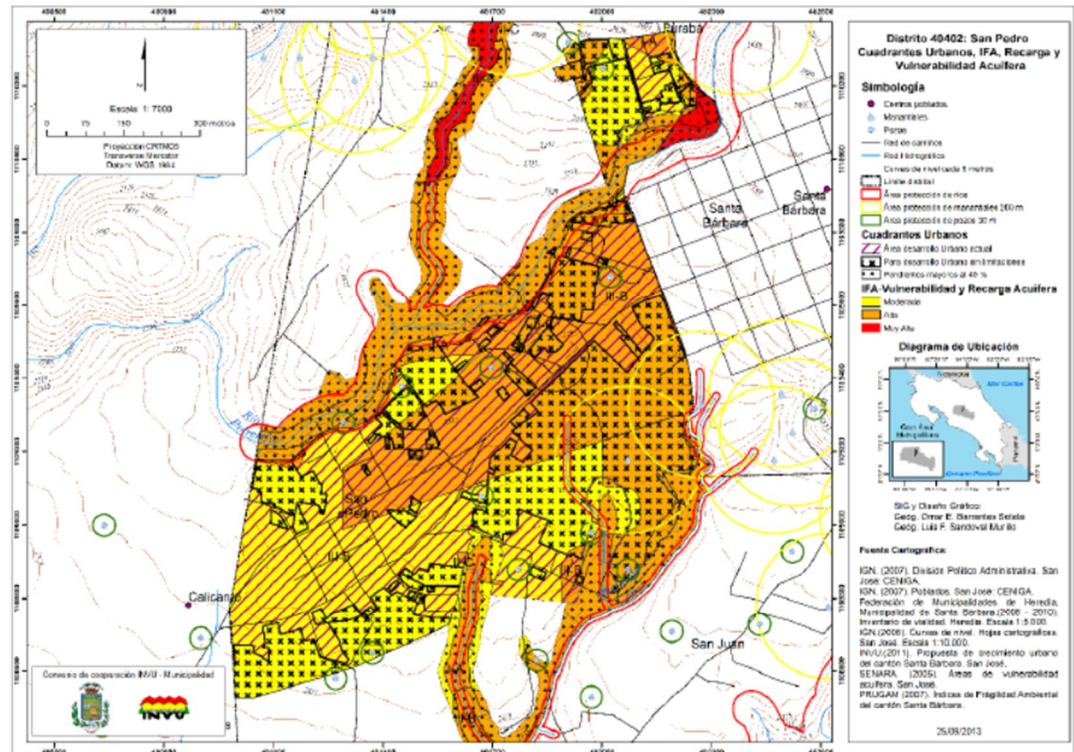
Distrito 40402: San Pedro
Cuadrantes Urbanos, IFA, Recarga y Vulnerabilidad Acuífera

Simbología
Centros poblados
Manantiales
Pozos
Red de caminos
Red hidrográfica
Curvas de nivel cada 5 metros
Límite distrital
Área protección de ríos
Área protección de manantiales 200 m
Área protección de pozos 30 m

Cuadrantes Urbanos
Área desarrollo Urbano actual
Para desarrollo Urbano con limitaciones
Pendientes mayores al 40 %

IFA-Vulnerabilidad y Recarga Acuífera
Moderada
Alta
Muy Alta

Diagrama de Ubicación
Nicaragua
Mar Caribe
Gran Área Metropolitana
Panamá
Océano Pacífico

SIG y Diseño Gráfico:
Geog. Omar E. Barrantes Sotela
Geog. Luis F. Sandoval Murillo

Fuente Cartográfica:
IGN. (2007). División Político Administrativa. San José: CENIGA.
IGN. (2007). Poblados. San José: CENIGA.
Federación de Municipalidades de Heredia, Municipalidad de Santa Bárbara (2006 - 2010). Inventario de vialidad. Heredia. Escala 1:5.000.
IGN.(2006). Curvas de nivel. Hojas cartográficas. San José. Escala 1:10.000.
INVU.(2011). Propuesta de crecimiento urbano del cantón Santa Bárbara. San José.
SENARA. (2005). Áreas de vulnerabilidad acuífera. San José.
PRUGAM (2007). Índices de Fragilidad Ambiental del cantón Santa Bárbara.

25/09/2013

Escala 1: 7000
0 75 150 300 metros
Proyección CRTM05
Transversa Mercator
Datum: WGS 1984

Convenio de cooperación INVU - Municipalidad
INVU

Santa Bárbara
Santa Bárbara
San Pedro
Calicanto
San Juan
Jiraba
III-B
III-B
III-B